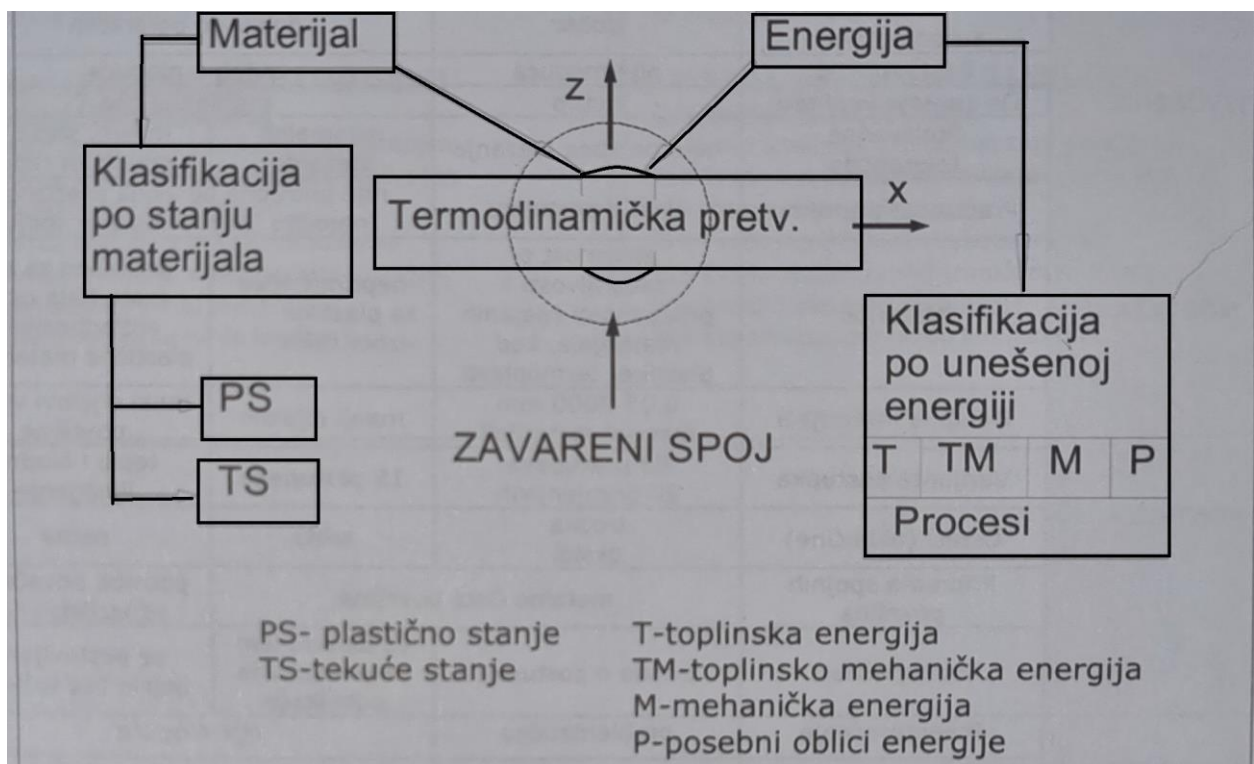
Materijal

Energija

z

Klasifikacija po stanju materijala

Termodinamička pretv.

x

Klasifikacija po unešenoj energiji

| T | TM | M | P |
|---|---|---|---|
| Procesi | | | |

PS

TS

ZAVARENI SPOJ

PS- plastično stanje
TS-tekuće stanje

T-toplinska energija
TM-toplinsko mehanička energija
M-mehanička energija
P-posebni oblici energije